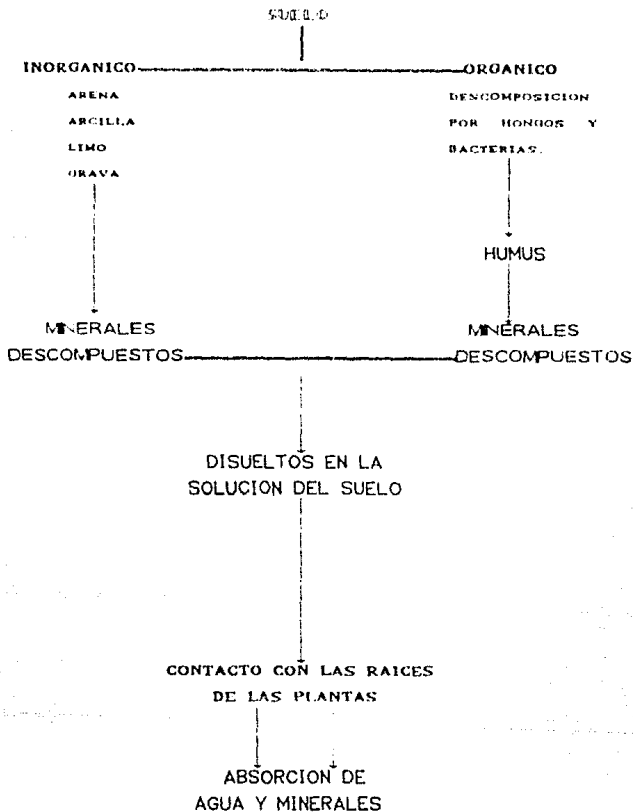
SUELO

INORGANICO

ARENA
ARCILLA
LIMO
GRAVA

ORGANICO

DESCOMPOSICION POR HONGOS Y BACTERIAS.

HUMUS

MINERALES DESCOMPUESTOS

MINERALES DESCOMPUESTOS

DISUELTOS EN LA SOLUCION DEL SUELO

CONTACTO CON LAS RAICES DE LAS PLANTAS

ABSORCION DE AGUA Y MINERALES